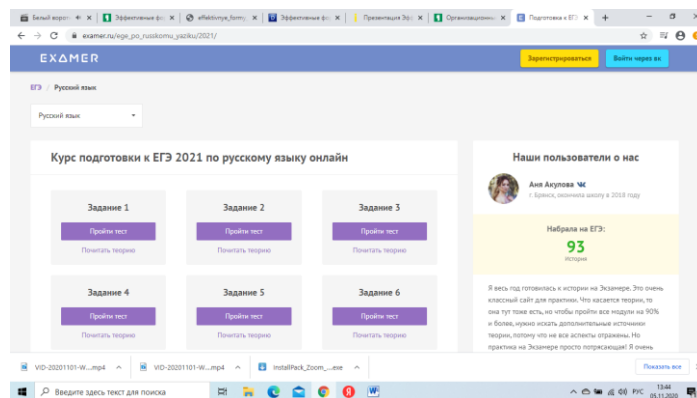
Белый ворот | Эффективные фо | effektivnye_formy | Эффективные фо | Презентация Эф | Организационны | Подготовка к ЕГЭ | +

examer.ru/ege_po_russkomu_yazyku/2021/

EXAMER

Зарегистрироваться

Войти через вк

ЕГЭ / Русский язык

Русский язык

Курс подготовки к ЕГЭ 2021 по русскому языку онлайн

Задание 1
Пройти тест
Почитать теорию

Задание 2
Пройти тест
Почитать теорию

Задание 3
Пройти тест
Почитать теорию

Задание 4
Пройти тест
Почитать теорию

Задание 5
Пройти тест
Почитать теорию

Задание 6
Пройти тест
Почитать теорию

Наши пользователи о нас

Аня Акулова
г. Брянск, окончила школу в 2018 году

Набрала на ЕГЭ:
93
История

Я весь год готовилась к истории на Экзамере. Это очень классный сайт для практики. Что касается теории, то она тут тоже есть, но чтобы пройти все модули на 90% и более, нужно искать дополнительные источники теории, потому что не все аспекты отражены. Но практика на Экзамере просто потрясающая! Я очень

VID-20201101-W....mp4
VID-20201101-W....mp4
InstallPack_Zoom_....exe
Показать все

Введите здесь текст для поиска

РУС 13:44 05.11.2020